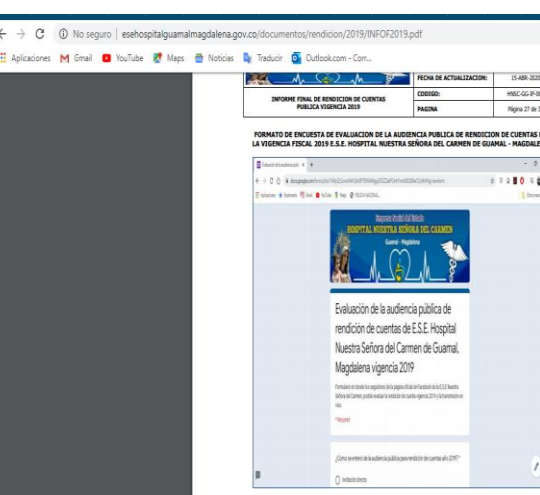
No seguro | esehospitalguamalmagdalena.gov.co/documentos/rendicion/2019/INFOF2019.pdf

Aplicaciones Gmail YouTube Maps Noticias Traducir Outlook.com - Corr...

| INFORME FINAL DE RENDICION DE CUENTAS PUBLICA VIGENCIA 2019 | FECHA DE ACTUALIZACION: | 15-ABR-2020 |
|---|---|---|
| | CODIGO: | HNSC-GG-IF-0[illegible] |
| | PAGINA | Página 27 de 3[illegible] |

FORMATO DE ENCUESTA DE EVALUACION DE LA AUDIENCIA PUBLICA DE RENDICION DE CUENTAS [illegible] LA VIGENCIA FISCAL 2019 E.S.E. HOSPITAL NUESTRA SEÑORA DEL CARMEN DE GUAMAL - MAGDALE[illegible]

Empresa Social del Estado
HOSPITAL NUESTRA SEÑORA DEL CARMEN
Guamal - Magdalena

Evaluación de la audiencia pública de rendición de cuentas de E.S.E. Hospital Nuestra Señora del Carmen de Guamal, Magdalena vigencia 2019

Formulario en donde los seguidores de la página oficial de Facebook de la E.S.E Nuestra Señora del Carmen, podrán evaluar la rendición de cuentas vigencia 2019 y la transmisión en vivo.

*Required

¿Cómo se enteró de la audiencia pública para rendición de cuentas año 2019? *

Invitación directa